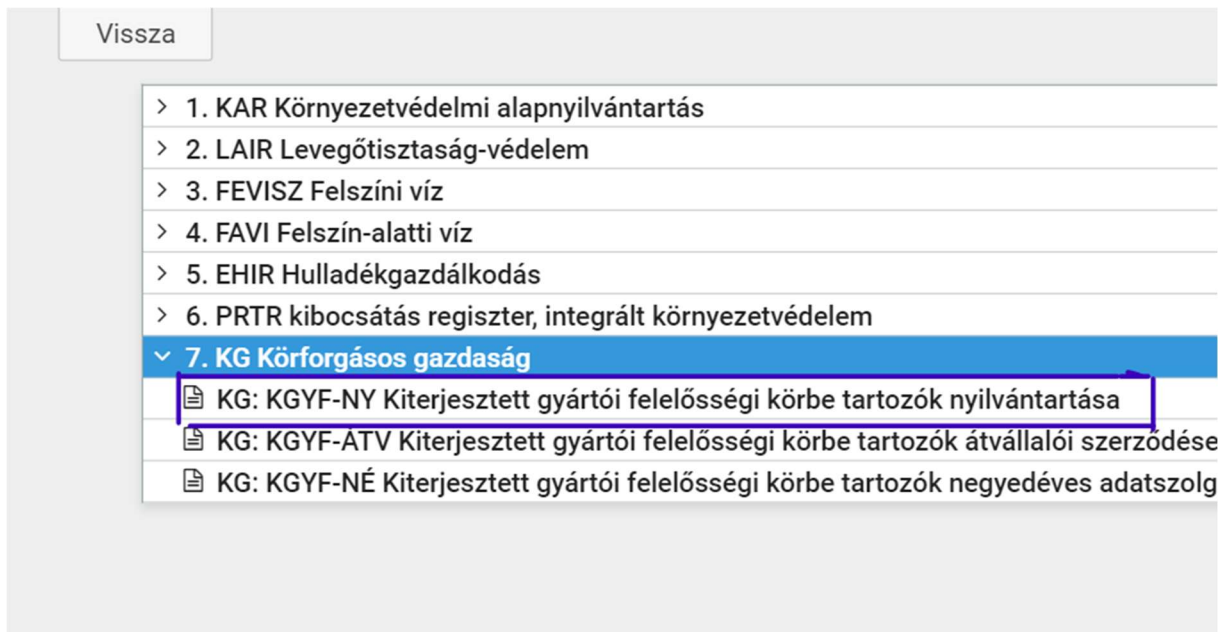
Vissza

1. KAR Környezetvédelmi alapnyilvántartás
2. LAIR Levegőtisztaság-védelem
3. FEVISZ Felszíni víz
4. FAVI Felszín-alatti víz
5. EHIR Hulladékgazdálkodás
6. PRTR kibocsátás regiszter, integrált környezetvédelem
7. KG Körforgásos gazdaság
KG: KGYF-NY Kiterjesztett gyártói felelősségi körbe tartozók nyilvántartása
KG: KGYF-ÁTV Kiterjesztett gyártói felelősségi körbe tartozók átvállalói szerződése
KG: KGYF-NÉ Kiterjesztett gyártói felelősségi körbe tartozók negyedéves adatszolg